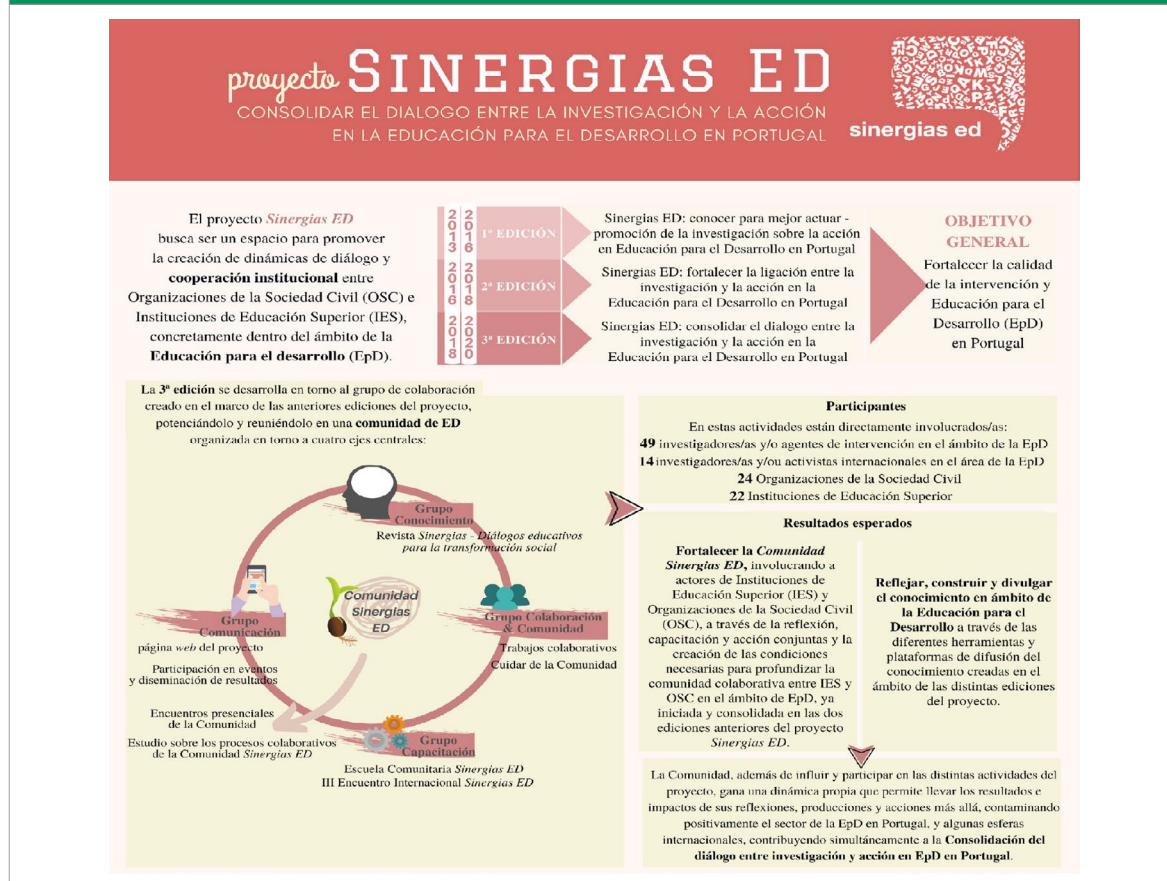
proyecto SINERGIAS ED
CONSOLIDAR EL DIALOGO ENTRE LA INVESTIGACIÓN Y LA ACCIÓN EN LA EDUCACIÓN PARA EL DESARROLLO EN PORTUGAL

sinergias ed

El proyecto *Sinergias ED* busca ser un espacio para promover la creación de dinámicas de diálogo y **cooperación institucional** entre Organizaciones de la Sociedad Civil (OSC) e Instituciones de Educación Superior (IES), concretamente dentro del ámbito de la **Educación para el desarrollo** (EpD).

2013 2016 1ª EDICIÓN
Sinergias ED: conocer para mejor actuar - promoción de la investigación sobre la acción en Educación para el Desarrollo en Portugal

2016 2018 2ª EDICIÓN
Sinergias ED: fortalecer la ligación entre la investigación y la acción en la Educación para el Desarrollo en Portugal

2018 2020 3ª EDICIÓN
Sinergias ED: consolidar el dialogo entre la investigación y la acción en la Educación para el Desarrollo en Portugal

OBJETIVO GENERAL
Fortalecer la calidad de la intervención y Educación para el Desarrollo (EpD) en Portugal

La **3ª edición** se desarrolla en torno al grupo de colaboración creado en el marco de las anteriores ediciones del proyecto, potenciándolo y reuniéndolo en una **comunidad de ED** organizada en torno a cuatro ejes centrales:

Grupo Conocimiento
Revista *Sinergias - Diálogos educativos para la transformación social*

Comunidad Sinergias ED

Grupo Comunicación
página *web* del proyecto
Participación en eventos y diseminación de resultados

Grupo Colaboración & Comunidad
Trabajos colaborativos
Cuidar de la Comunidad

Encuentros presenciales de la Comunidad
Estudio sobre los procesos colaborativos de la Comunidad *Sinergias ED*

Grupo Capacitación
Escuela Comunitaria *Sinergias ED*
III Encuentro Internacional *Sinergias ED*

**Participantes**
En estas actividades están directamente involucrados/as:
**49** investigadores/as y/o agentes de intervención en el ámbito de la EpD
**14** investigadores/as y/ou activistas internacionales en el área de la EpD
**24** Organizaciones de la Sociedad Civil
**22** Instituciones de Educación Superior

**Resultados esperados**

**Fortalecer la *Comunidad Sinergias ED*,** involucrando a actores de Instituciones de Educación Superior (IES) y Organizaciones de la Sociedad Civil (OSC), a través de la reflexión, capacitación y acción conjuntas y la creación de las condiciones necesarias para profundizar la comunidad colaborativa entre IES y OSC en el ámbito de EpD, ya iniciada y consolidada en las dos ediciones anteriores del proyecto *Sinergias ED*.

**Reflejar, construir y divulgar el conocimiento en ámbito de la Educación para el Desarrollo** a través de las diferentes herramientas y plataformas de difusión del conocimiento creadas en el ámbito de las distintas ediciones del proyecto.

La Comunidad, además de influir y participar en las distintas actividades del proyecto, gana una dinámica propia que permite llevar los resultados e impactos de sus reflexiones, producciones y acciones más allá, contaminando positivamente el sector de la EpD en Portugal, y algunas esferas internacionales, contribuyendo simultáneamente a la **Consolidación del diálogo entre investigación y acción en EpD en Portugal**.